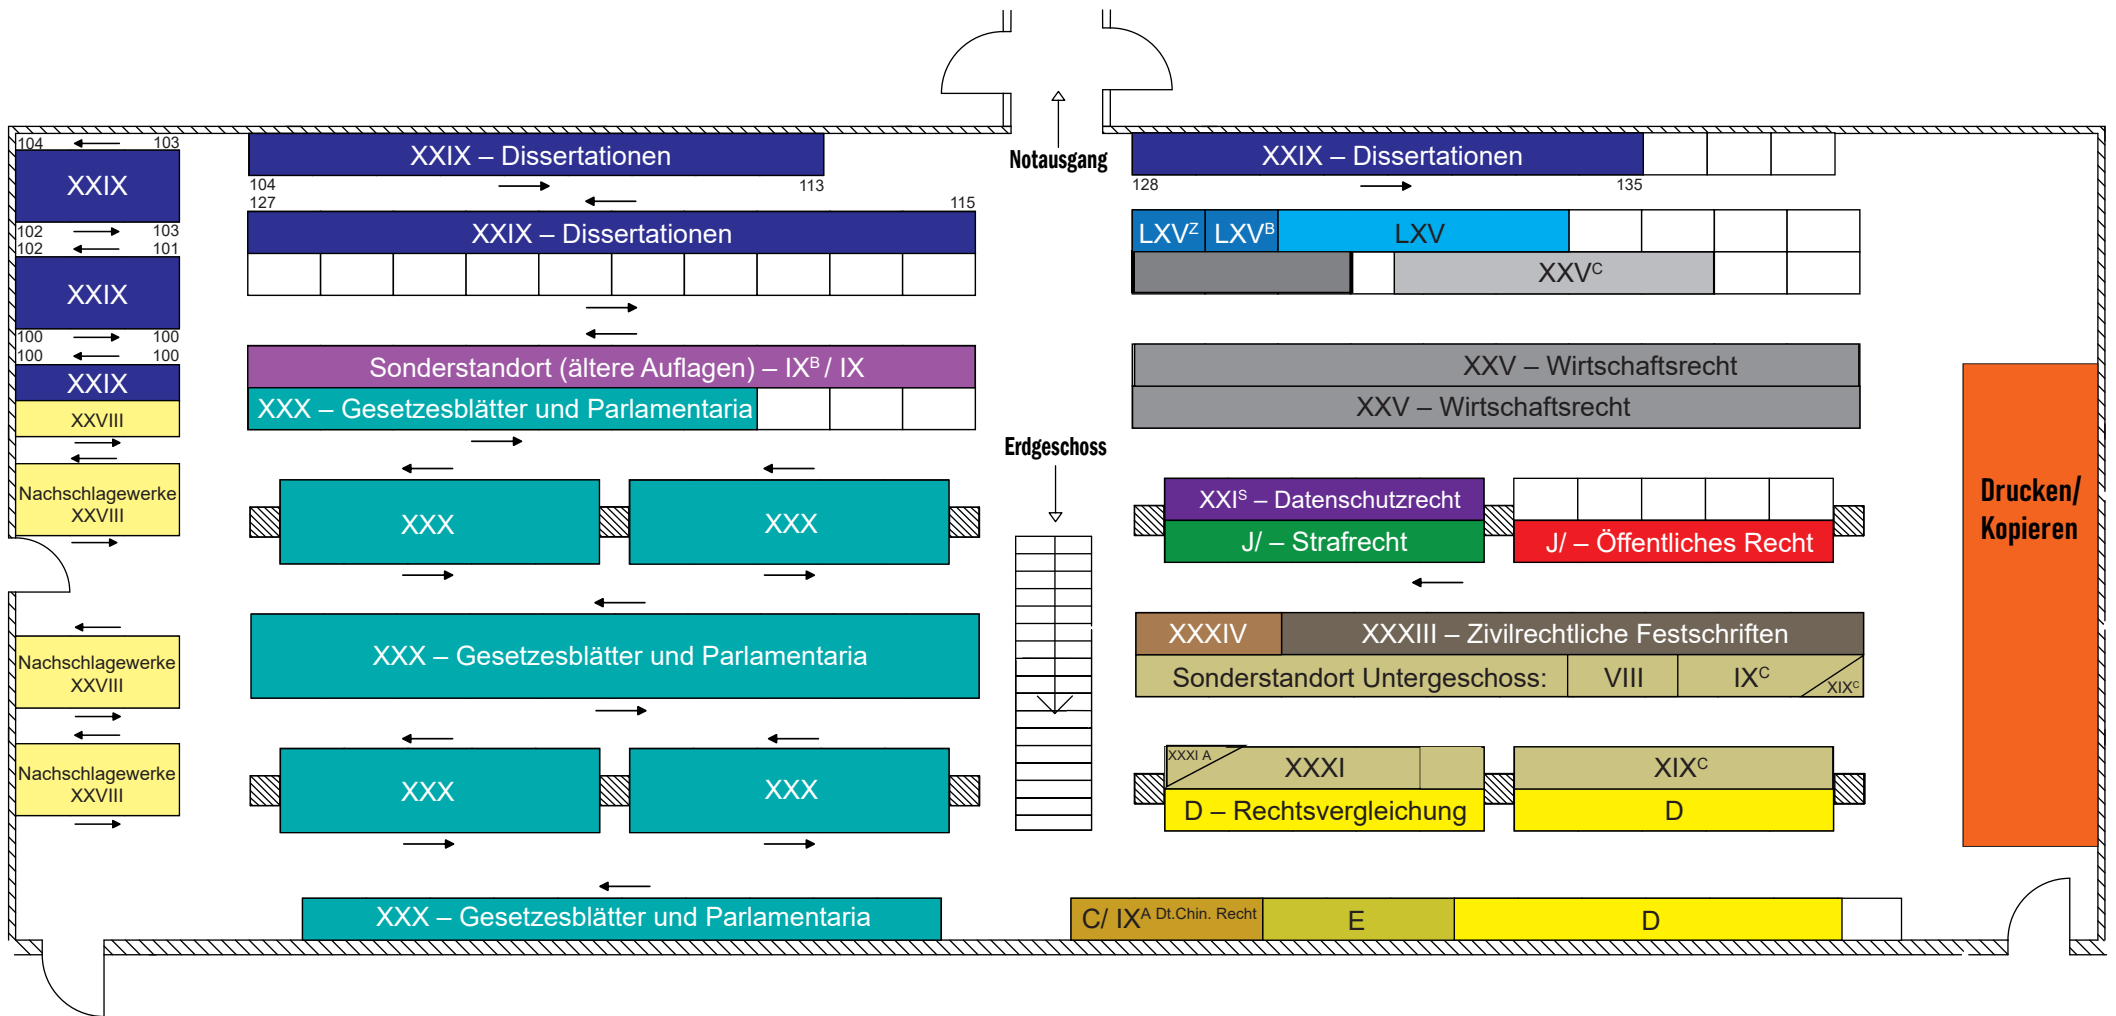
Notausgang

104 103
XXIX
102 103
102 101
XXIX
100 100
100 100
XXIX
XXVIII
Nachschlagewerke XXVIII
Nachschlagewerke XXVIII
Nachschlagewerke XXVIII

XXIX – Dissertationen
104 113
127 115
XXIX – Dissertationen
Sonderstandort (ältere Auflagen) – IX$^{B}$ / IX
XXX – Gesetzesblätter und Parlamentaria
XXX
XXX
XXX – Gesetzesblätter und Parlamentaria
XXX
XXX
XXX – Gesetzesblätter und Parlamentaria

Erdgeschoss

XXIX – Dissertationen
128 135
LXV$^{Z}$ LXV$^{B}$ LXV
XXV$^{C}$
XXV – Wirtschaftsrecht
XXV – Wirtschaftsrecht
XXI$^{S}$ – Datenschutzrecht
J/ – Strafrecht
J/ – Öffentliches Recht
XXXIV
XXXIII – Zivilrechtliche Festschriften
Sonderstandort Untergeschoss: VIII IX$^{C}$ XIX$^{C}$
XXXI A
XXXI
D – Rechtsvergleichung
XIX$^{C}$
D
C/ IX$^{A}$ Dt.Chin. Recht
E
D

Drucken/ Kopieren